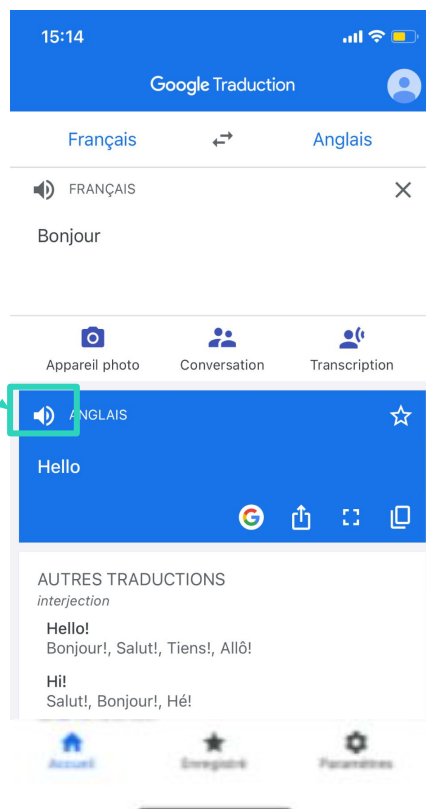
15:14

Google Traduction

Français

Anglais

FRANÇAIS

Bonjour

Appareil photo

Conversation

Transcription

ANGLAIS

Hello

AUTRES TRADUCTIONS

interjection

Hello!

Bonjour!, Salut!, Tiens!, Allô!

Hi!

Salut!, Bonjour!, Hé!

Accueil

Enregistré

Paramètres